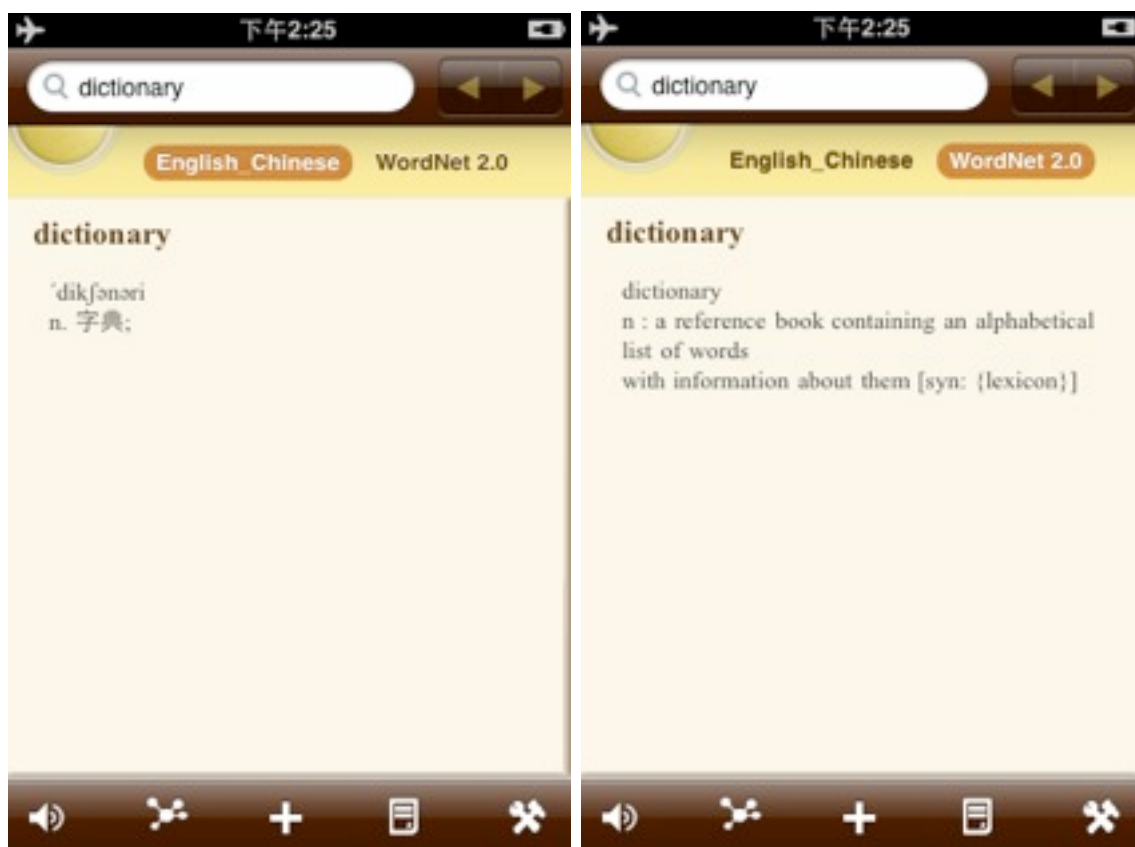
下午2:25

dictionary

English_Chinese WordNet 2.0

dictionary

ˈdikʃənəri
n. 字典;

下午2:25

dictionary

English_Chinese WordNet 2.0

dictionary

dictionary
n : a reference book containing an alphabetical list of words
with information about them [syn: {lexicon}]